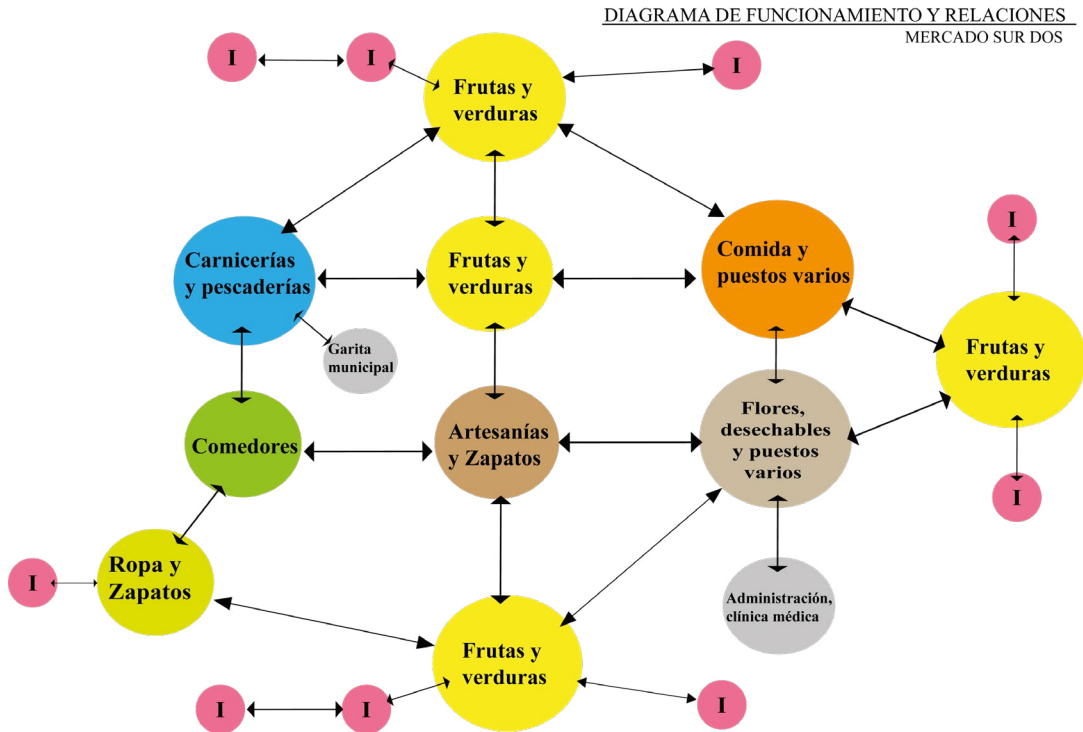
DIAGRAMA DE FUNCIONAMIENTO Y RELACIONES

MERCADO SUR DOS

I

I

Frutas y verduras

I

Carnicerías y pescaderías

Frutas y verduras

Comida y puestos varios

I

Garita municipal

Frutas y verduras

Comedores

Artesanías y Zapatos

Flores, desechables y puestos varios

I

Ropa y Zapatos

I

Administración, clínica médica

Frutas y verduras

I

I

I